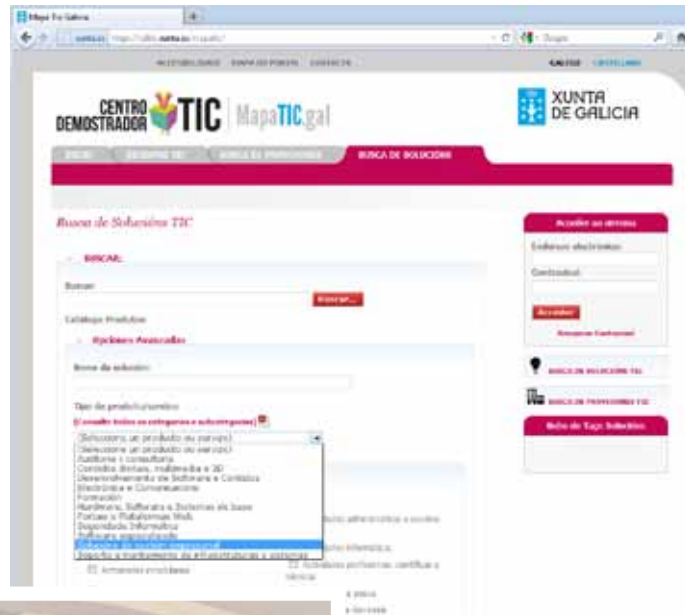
Mapa Tic Galicia

ACCESIBILIDADE MAPA DO PORTAL CONTACTO GALEGO CASTELLANO

CENTRO DEMOSTRADOR TIC | MapaTIC.gal

XUNTA DE GALICIA

INICIO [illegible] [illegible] BUSCA DE SOLUCIÓNS

Busca de Solucións TIC

BUSCAR:

Buscar:

Buscar

Catálogo Produtos

Opcións Avanzadas

Nome da solución:

Tipo de produto/servizo:

[Consulte todas as categorías e subcategorías]

[Seleccione un produto ou servizo]

[Seleccione un produto ou servizo]
Auditoría e consultoría
Contidos dixitais, multimedia e 3D
Desenvolvemento de Software e Contidos
Electrónica e Comunicacións
Formación
Hardware, Software e Sistemas de base
Portais e Plataformas Web
Seguridade Informática
Software especializado
Software de xestión empresarial
Soporte e mantemento de infraestruturas e sistemas

Acceder ao sistema

Enderezo electrónico:

Contrasinal:

Acceder

Recuperar Contrasinal

BUSCA DE SOLUCIÓNS TIC

BUSCA DE PROVEEDORES TIC

Nube de Tags Solucións